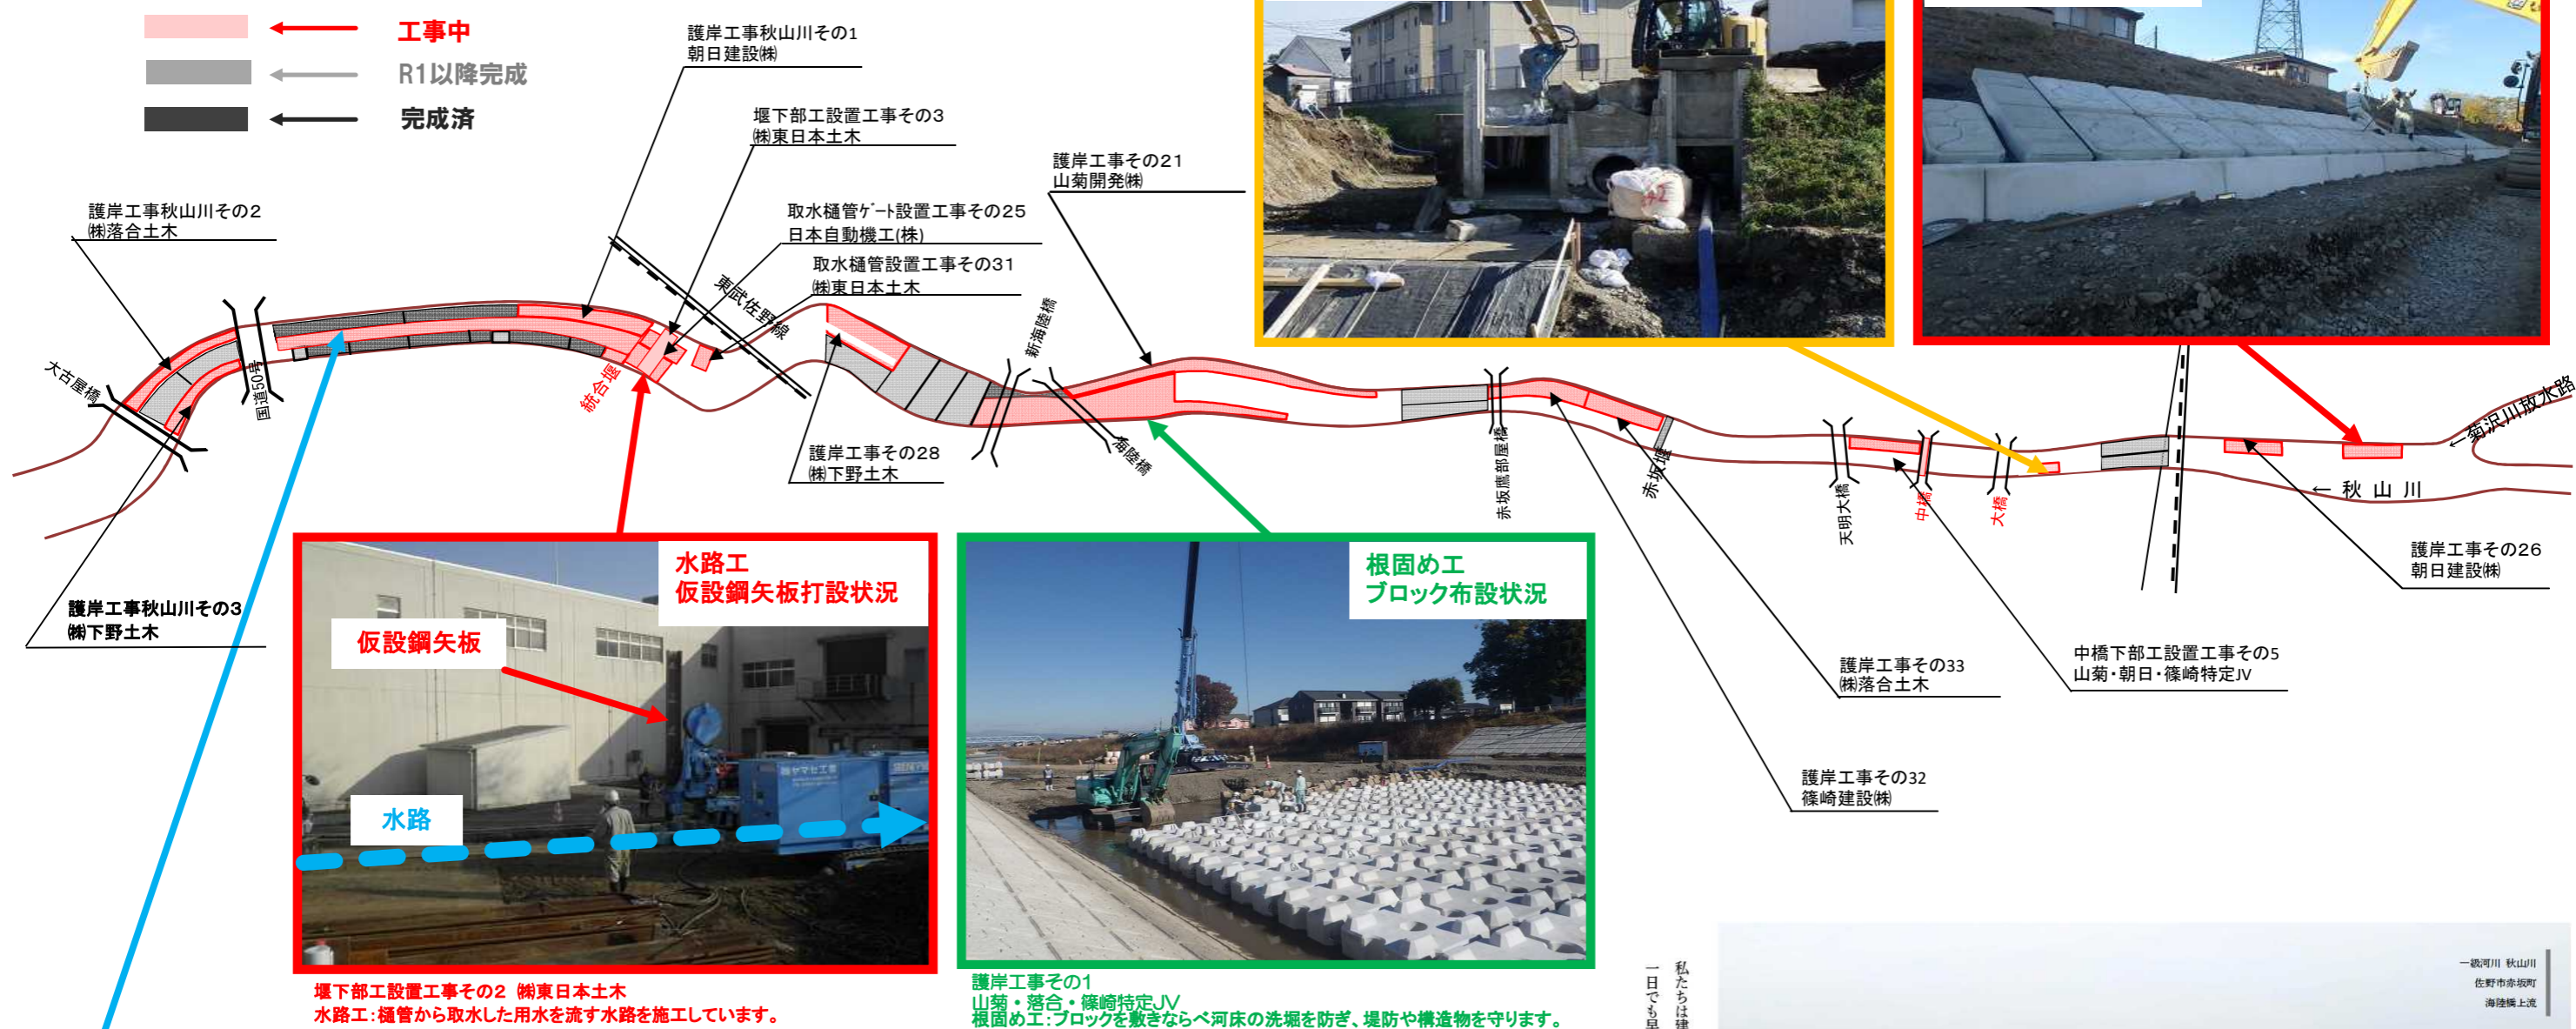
工事中
R1以降完成
完成済

護岸工事秋山川その1
朝日建設㈱

堰下部工設置工事その3
㈱東日本土木

護岸工事その21
山菊開発㈱

取水樋管ゲート設置工事その25
日本自動機工(株)

取水樋管設置工事その31
㈱東日本土木

護岸工事秋山川その2
㈱落合土木

東武佐野線

新海陸橋

大古屋橋

国道50号

統合堰

海陸橋

護岸工事その28
㈱下野土木

赤坂鹿部屋橋

赤坂堰

天明大橋

中橋

大橋

←秋山川

←菊沢川放水路

護岸工事その26
朝日建設㈱

護岸工事秋山川その3
㈱下野土木

護岸工事その33
㈱落合土木

中橋下部工設置工事その5
山菊・朝日・篠崎特定JV

護岸工事その32
篠崎建設㈱

水路工
仮設鋼矢板打設状況

仮設鋼矢板

水路

根固め工
ブロック布設状況

堰下部工設置工事その2 ㈱東日本土木
水路工:樋管から取水した用水を流す水路を施工しています。

護岸工事その1
山菊・落合・篠崎特定JV
根固め工:ブロックを敷きならべ河床の洗堀を防ぎ、堤防や構造物を守ります。

私たちは建
一日でも早

一級河川 秋山川
佐野市赤坂町
海陸橋上流